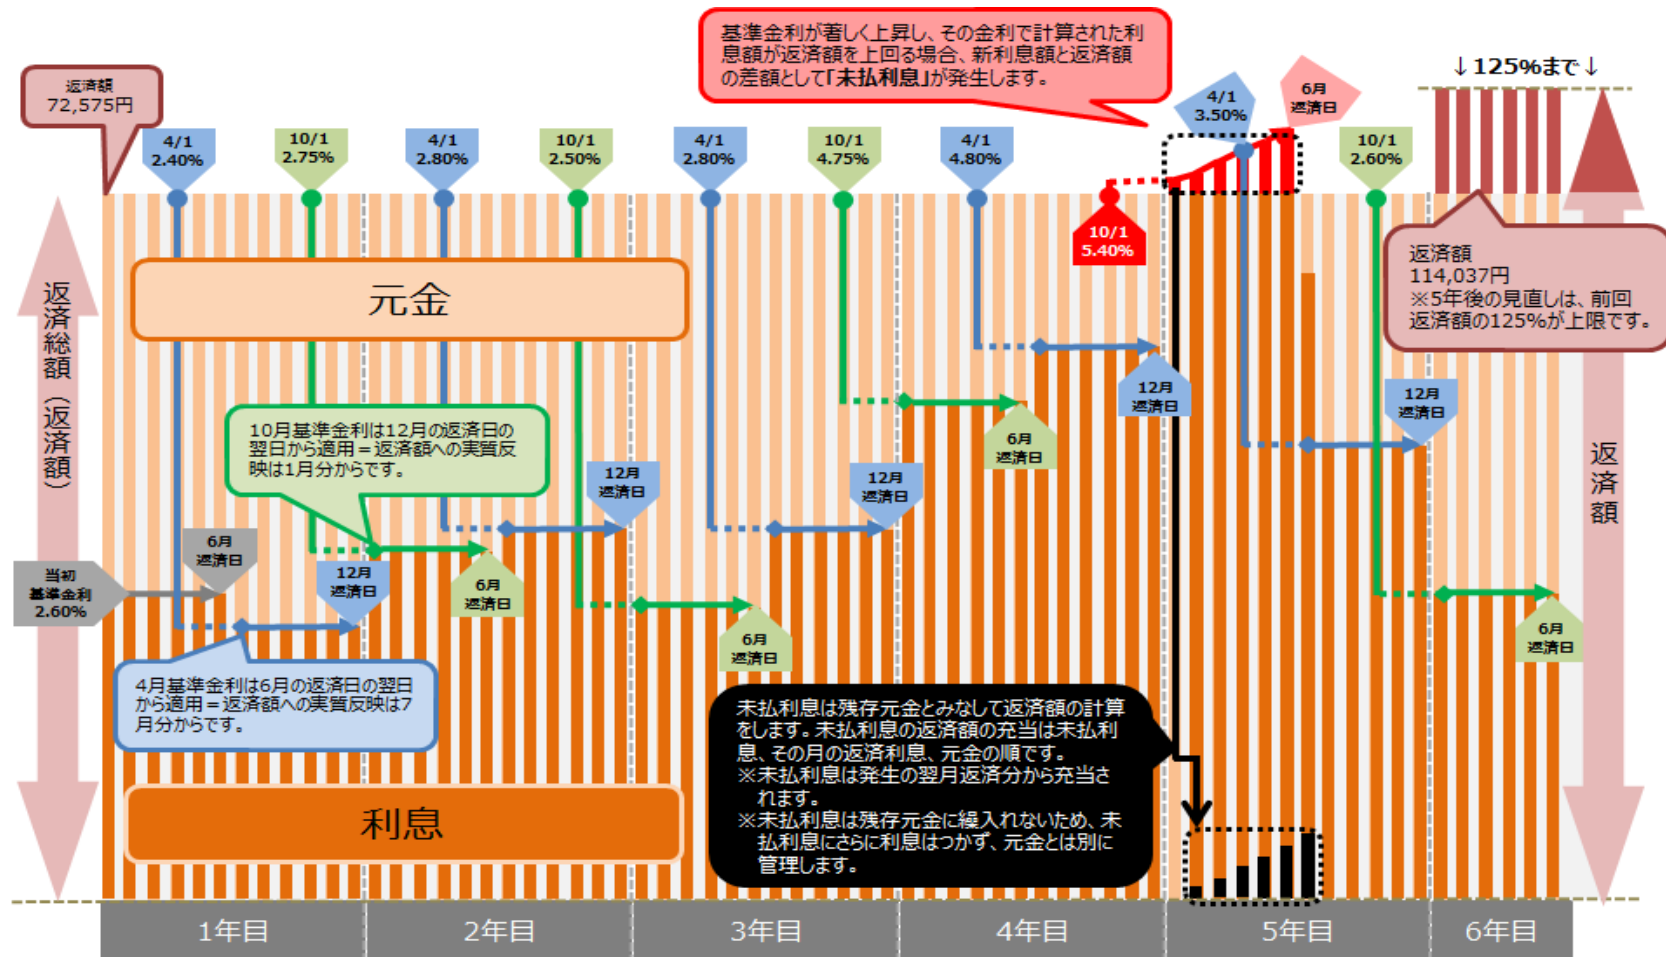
返済額
72,575円

基準金利が著しく上昇し、その金利で計算された利息額が返済額を上回る場合、新利息額と返済額の差額として「未払利息」が発生します。

↓125%まで↓

4/1
2.40%

10/1
2.75%

4/1
2.80%

10/1
2.50%

4/1
2.80%

10/1
4.75%

4/1
4.80%

4/1
3.50%

6月
返済日

10/1
2.60%

10/1
5.40%

返済額
114,037円
※5年後の見直しは、前回返済額の125%が上限です。

返済総額（返済額）

元金

10月基準金利は12月の返済日の翌日から適用＝返済額への実質反映は1月分からです。

12月
返済日

12月
返済日

12月
返済日

12月
返済日

6月
返済日

6月
返済日

6月
返済日

当初
基準金利
2.60%

6月
返済日

12月
返済日

6月
返済日

6月
返済日

返済額

4月基準金利は6月の返済日の翌日から適用＝返済額への実質反映は7月分からです。

未払利息は残存元金とみなして返済額の計算をします。未払利息の返済の充当は未払利息、その月の返済利息、元金の順です。
※未払利息は発生の翌月返済分から充当されます。
※未払利息は残存元金に繰入れないため、未払利息にさらに利息はつかず、元金とは別に管理します。

利息

1年目

2年目

3年目

4年目

5年目

6年目